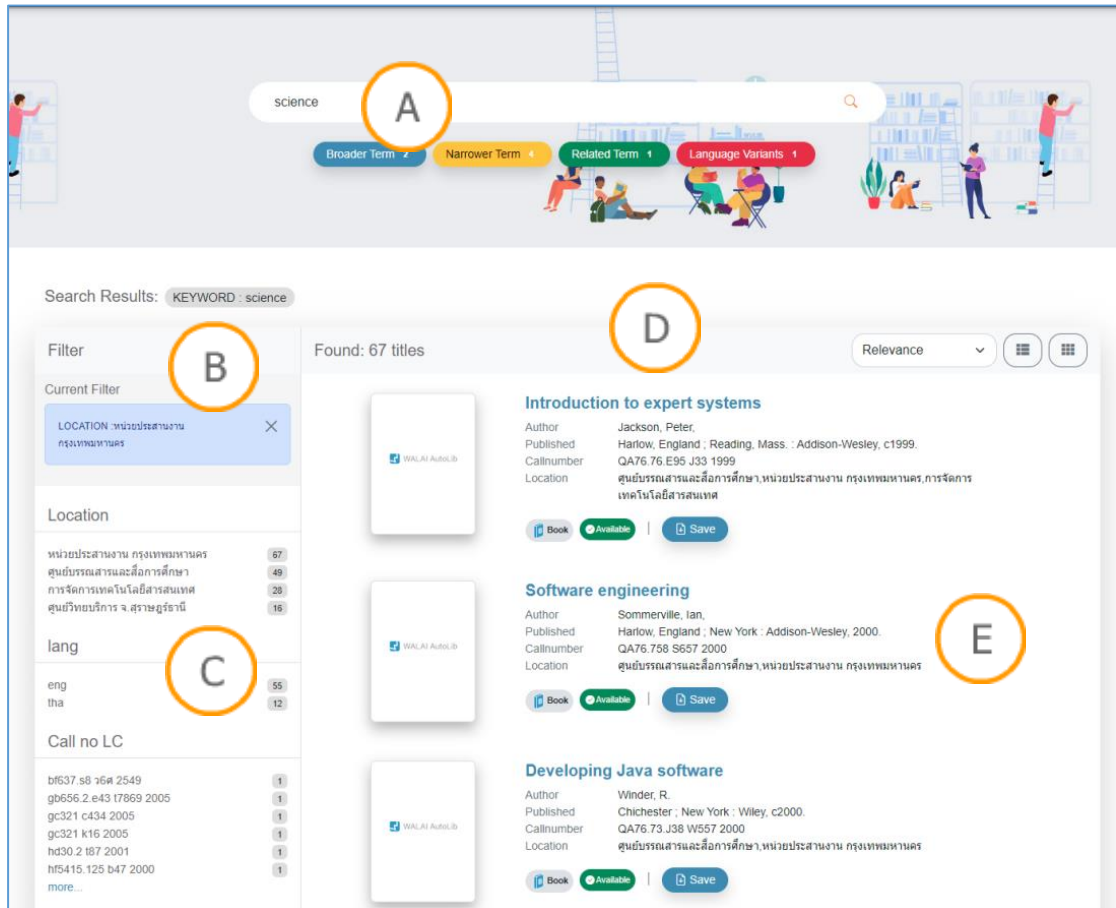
science

A

Broader Term 2 Narrower Term 4 Related Term 1 Language Variants 1

Search Results: KEYWORD : science

Filter

B

Current Filter

LOCATION :หน่วยประสานงาน กรุงเทพมหานคร

Location

| | |
|---|---|
| หน่วยประสานงาน กรุงเทพมหานคร | 67 |
| ศูนย์บรรณสารและสื่อการศึกษา | 49 |
| การจัดการเทคโนโลยีสารสนเทศ | 28 |
| ศูนย์วิทยบริการ จ.สุราษฎร์ธานี | 16 |

lang

C

| | |
|---|---|
| eng | 55 |
| tha | 12 |

Call no LC

| | |
|---|---|
| bf637.s8 ว6ศ 2549 | 1 |
| gb656.2.e43 t7869 2005 | 1 |
| gc321 c434 2005 | 1 |
| gc321 k16 2005 | 1 |
| hd30.2 t87 2001 | 1 |
| hf5415.125 b47 2000 | 1 |

more...

Found: 67 titles

D

Relevance

WALAI AutoLib

Introduction to expert systems
Author Jackson, Peter,
Published Harlow, England ; Reading, Mass. : Addison-Wesley, c1999.
Callnumber QA76.76.E95 J33 1999
Location ศูนย์บรรณสารและสื่อการศึกษา,หน่วยประสานงาน กรุงเทพมหานคร,การจัดการเทคโนโลยีสารสนเทศ

Book Available | Save

WALAI AutoLib

Software engineering
Author Sommerville, Ian,
Published Harlow, England ; New York : Addison-Wesley, 2000.
Callnumber QA76.758 S657 2000
Location ศูนย์บรรณสารและสื่อการศึกษา,หน่วยประสานงาน กรุงเทพมหานคร

E

Book Available | Save

WALAI AutoLib

Developing Java software
Author Winder, R.
Published Chichester ; New York : Wiley, c2000.
Callnumber QA76.73.J38 W557 2000
Location ศูนย์บรรณสารและสื่อการศึกษา,หน่วยประสานงาน กรุงเทพมหานคร

Book Available | Save